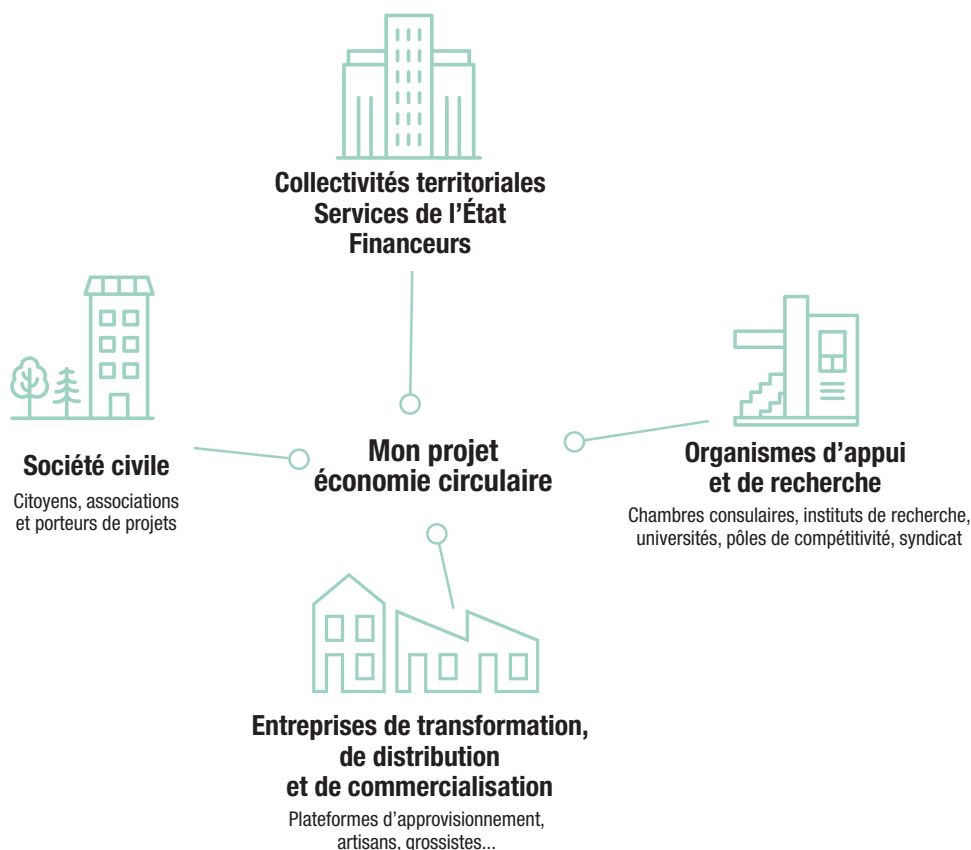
Collectivités territoriales
Services de l'État
Financeurs

Société civile

Citoyens, associations et porteurs de projets

Mon projet
économie circulaire

Organismes d'appui et de recherche

Chambres consulaires, instituts de recherche, universités, pôles de compétitivité, syndicat

Entreprises de transformation, de distribution et de commercialisation

Plateformes d'approvisionnement, artisans, grossistes...